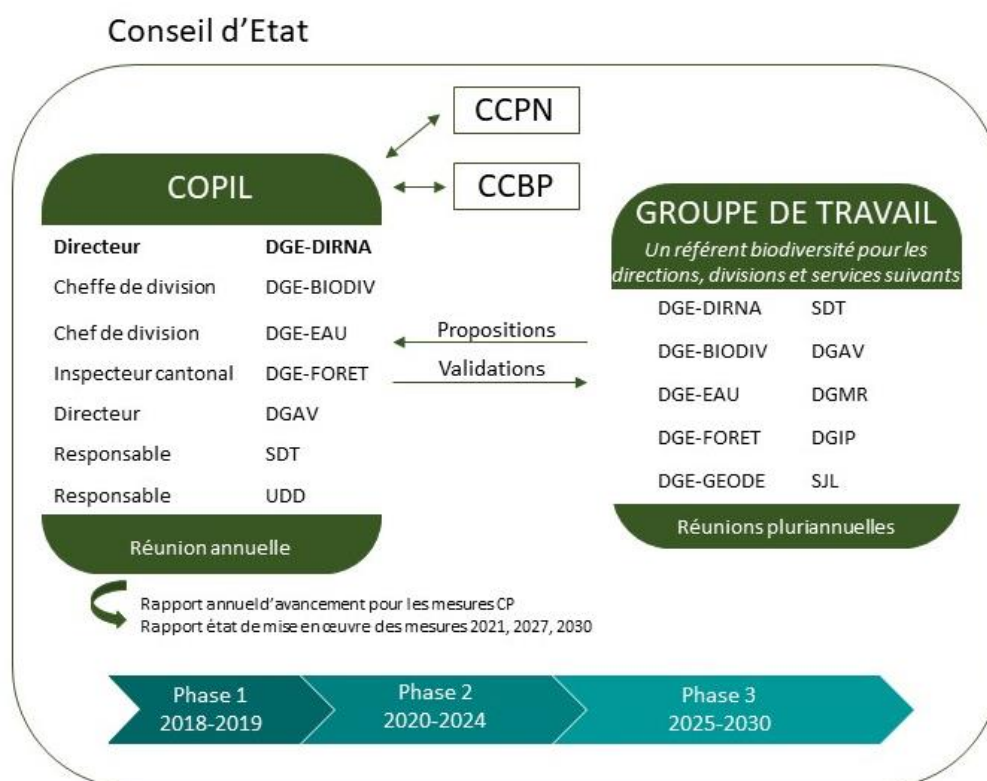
Conseil d'Etat

CCPN

CCBP

COPIL

| Directeur | DGE-DIRNA |
|---|---|
| Cheffe de division | DGE-BIODIV |
| Chef de division | DGE-EAU |
| Inspecteur cantonal | DGE-FORET |
| Directeur | DGAV |
| Responsable | SDT |
| Responsable | UDD |

Réunion annuelle

Propositions

Validations

GROUPE DE TRAVAIL

Un référent biodiversité pour les directions, divisions et services suivants

| DGE-DIRNA | SDT |
|---|---|
| DGE-BIODIV | DGAV |
| DGE-EAU | DGMR |
| DGE-FORET | DGIP |
| DGE-GEODE | SJL |

Réunions pluriannuelles

Rapport annuel d'avancement pour les mesures CP
Rapport état de mise en œuvre des mesures 2021, 2027, 2030

Phase 1
2018-2019

Phase 2
2020-2024

Phase 3
2025-2030